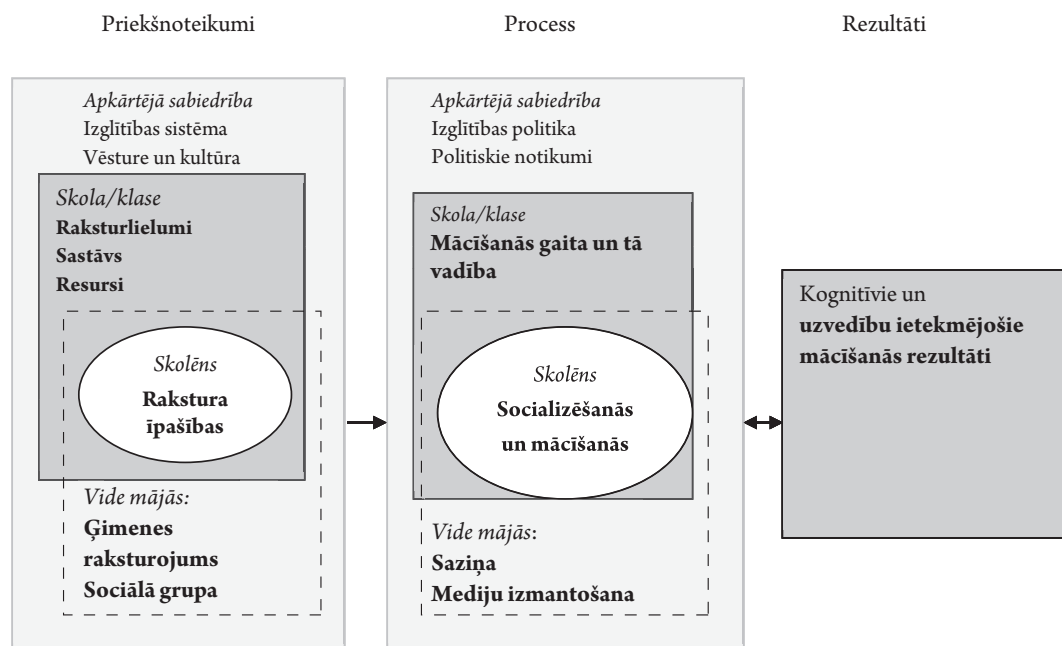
Priekšnoteikumi

Process

Rezultāti

Apkārtējā sabiedrība
Izglītības sistēma
Vēsture un kultūra

Skola/klase
Raksturlielumi
Sastāvs
Resursi

Skolēns
Rakstura īpašības

Vide mājās:
Ģimenes raksturojums
Sociālā grupa

Apkārtējā sabiedrība
Izglītības politika
Politiskie notikumi

Skola/klase
Mācīšanās gaita un tā vadība

Skolēns
Socializēšanās un mācīšanās

Vide mājās:
Saziņa
Mediju izmantošana

Kognitīvie un uzvedību ietekmējošie mācīšanās rezultāti